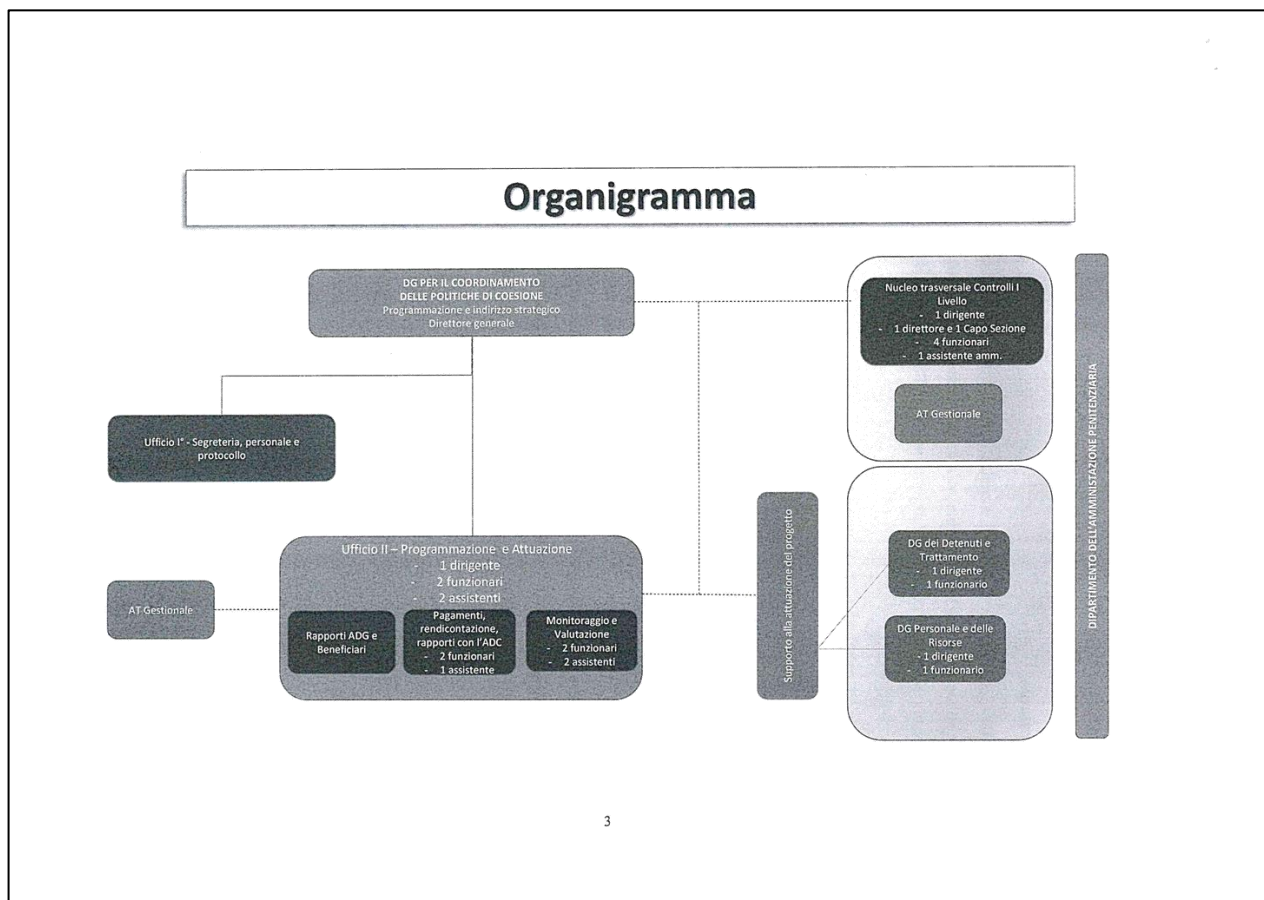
Organigramma

DG PER IL COORDINAMENTO DELLE POLITICHE DI COESIONE
Programmazione e indirizzo strategico
Direttore generale

Ufficio I° - Segreteria, personale e protocollo

AT Gestionale

Ufficio II – Programmazione e Attuazione
- 1 dirigente
- 2 funzionari
- 2 assistenti

Rapporti ADG e Beneficiari

Pagamenti, rendicontazione, rapporti con l'ADC
- 2 funzionari
- 1 assistente

Monitoraggio e Valutazione
- 2 funzionari
- 2 assistenti

Supporto alla attuazione del progetto

Nucleo trasversale Controlli I Livello
- 1 dirigente
- 1 direttore e 1 Capo Sezione
- 4 funzionari
- 1 assistente amm.

AT Gestionale

DG dei Detenuti e Trattamento
- 1 dirigente
- 1 funzionario

DG Personale e delle Risorse
- 1 dirigente
- 1 funzionario

DIPARTIMENTO DELL'AMMINISTRAZIONE PENITENZIARIA

3